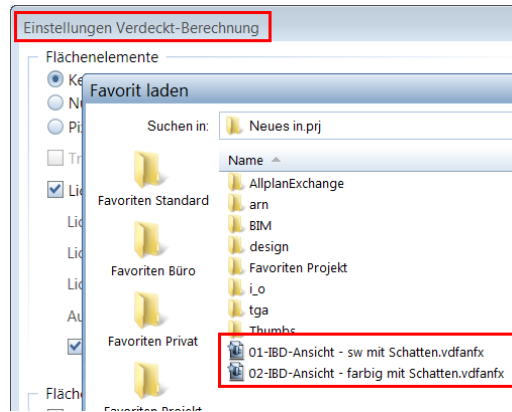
Einstellungen Verdeckt-Berechnung

Flächenelemente

Ke

Ni

Pi

Tr

Li

Li

Li

Li

Au

Fläche

Favorit laden

Suchen in: Neues in.prj

Favoriten Standard

Favoriten Büro

Favoriten Privat

Favoriten Projekt

Name

AllplanExchange

arn

BIM

design

Favoriten Projekt

i_o

tga

Thumbs

01-IBD-Ansicht - sw mit Schatten.vdfanfx

02-IBD-Ansicht - farbig mit Schatten.vdfanfx